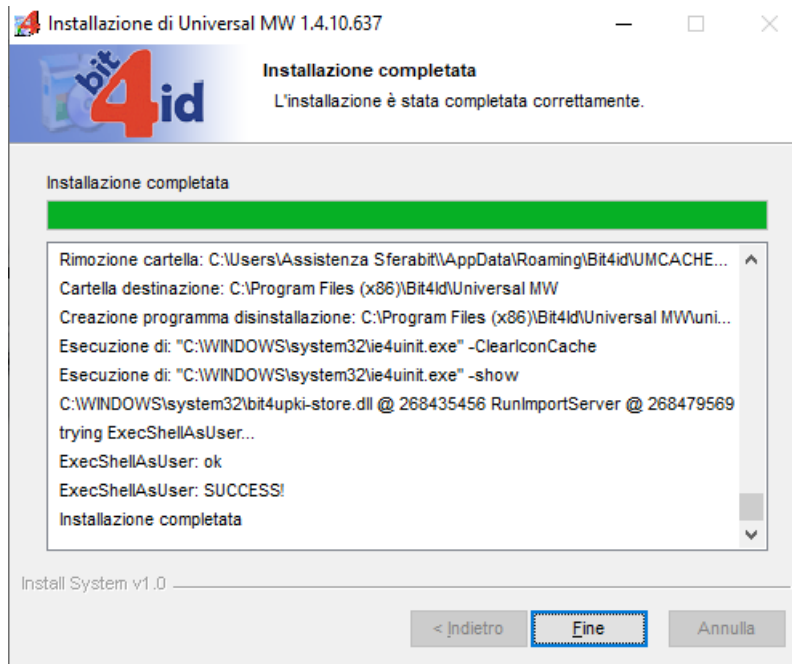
Installazione di Universal MW 1.4.10.637

bit4id

Installazione completata

L'installazione è stata completata correttamente.

Installazione completata

Rimozione cartella: C:\Users\Assistenza Sferabit\\AppData\Roaming\Bit4id\UMCACHE...
Cartella destinazione: C:\Program Files (x86)\Bit4Id\Universal MW
Creazione programma disinstallazione: C:\Program Files (x86)\Bit4Id\Universal MW\uni...
Esecuzione di: "C:\WINDOWS\system32\ie4uinit.exe" -ClearIconCache
Esecuzione di: "C:\WINDOWS\system32\ie4uinit.exe" -show
C:\WINDOWS\system32\bit4upki-store.dll @ 268435456 RunImportServer @ 268479569
trying ExecShellAsUser...
ExecShellAsUser: ok
ExecShellAsUser: SUCCESS!
Installazione completata

Install System v1.0

< Indietro
Fine
Annulla